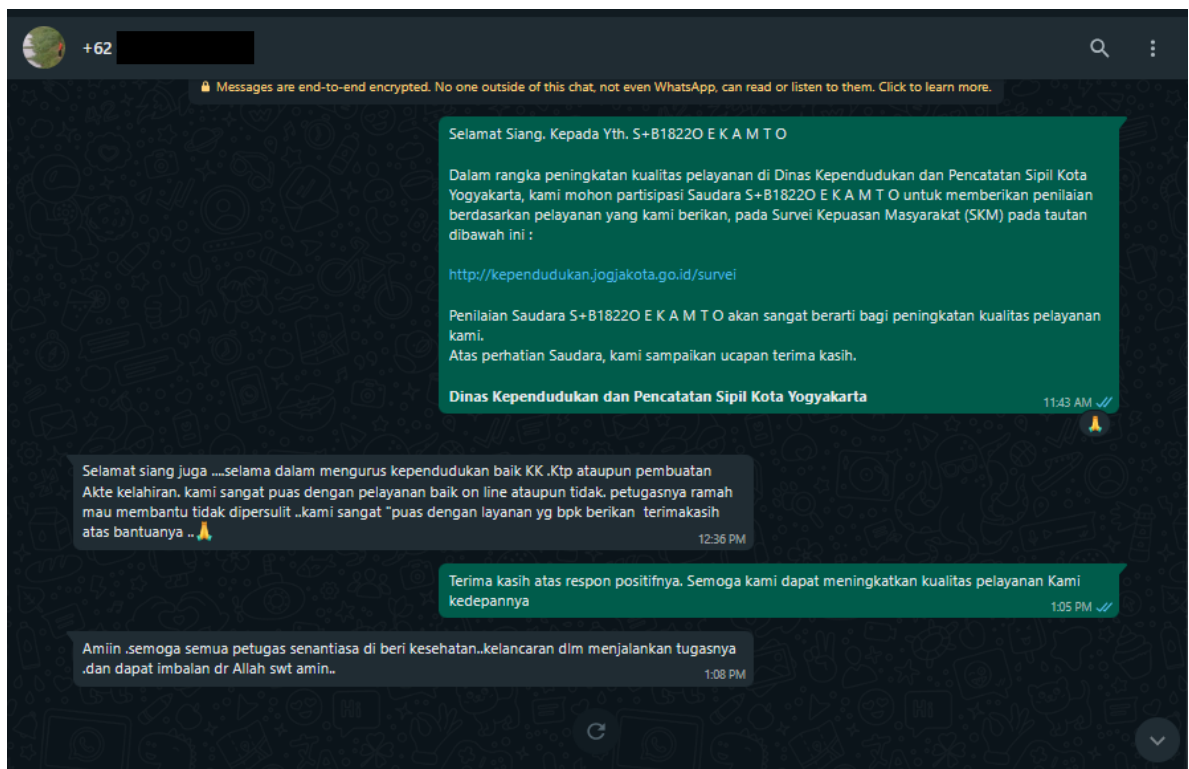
+62

Messages are end-to-end encrypted. No one outside of this chat, not even WhatsApp, can read or listen to them. Click to learn more.

Selamat Siang. Kepada Yth. S+B1822O E K A M T O

Dalam rangka peningkatan kualitas pelayanan di Dinas Kependudukan dan Pencatatan Sipil Kota Yogyakarta, kami mohon partisipasi Saudara S+B1822O E K A M T O untuk memberikan penilaian berdasarkan pelayanan yang kami berikan, pada Survei Kepuasan Masyarakat (SKM) pada tautan dibawah ini :

http://kependudukan.jogjakota.go.id/survei

Penilaian Saudara S+B1822O E K A M T O akan sangat berarti bagi peningkatan kualitas pelayanan kami.
Atas perhatian Saudara, kami sampaikan ucapan terima kasih.

**Dinas Kependudukan dan Pencatatan Sipil Kota Yogyakarta**

11:43 AM

Selamat siang juga ....selama dalam mengurus kependudukan baik KK .Ktp ataupun pembuatan Akte kelahiran. kami sangat puas dengan pelayanan baik on line ataupun tidak. petugasnya ramah mau membantu tidak dipersulit ..kami sangat "puas dengan layanan yg bpk berikan terimakasih atas bantuanya ..🙏
12:36 PM

Terima kasih atas respon positifnya. Semoga kami dapat meningkatkan kualitas pelayanan Kami kedepannya
1:05 PM

Amiin .semoga semua petugas senantiasa di beri kesehatan..kelancaran dlm menjalankan tugasnya .dan dapat imbalan dr Allah swt amin..
1:08 PM